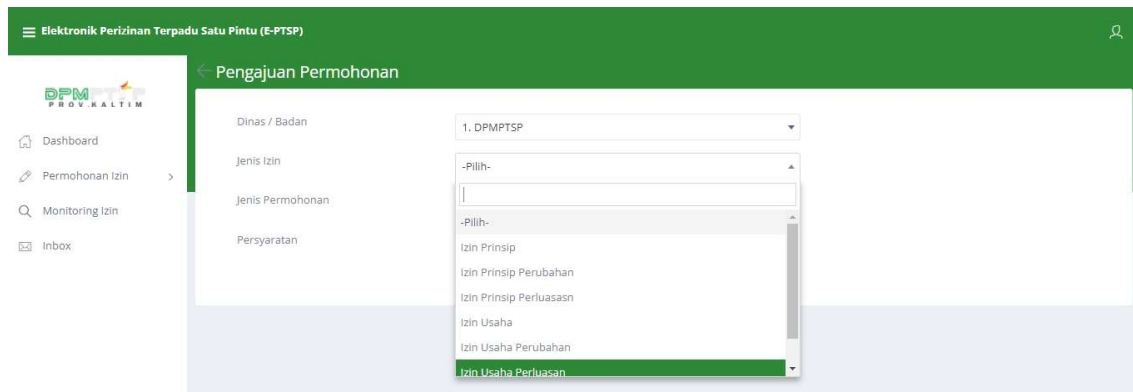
Elektronik Perizinan Terpadu Satu Pintu (E-PTSP)

DPMPTSP
PROV.KALTIM

Dashboard

Permohonan Izin

Monitoring Izin

Inbox

Pengajuan Permohonan

Dinas / Badan
1. DPMPTSP

Jenis Izin
-Pilih-

Jenis Permohonan

Persyaratan

-Pilih-
Izin Prinsip
Izin Prinsip Perubahan
Izin Prinsip Perluasasn
Izin Usaha
Izin Usaha Perubahan
Izin Usaha Perluasan